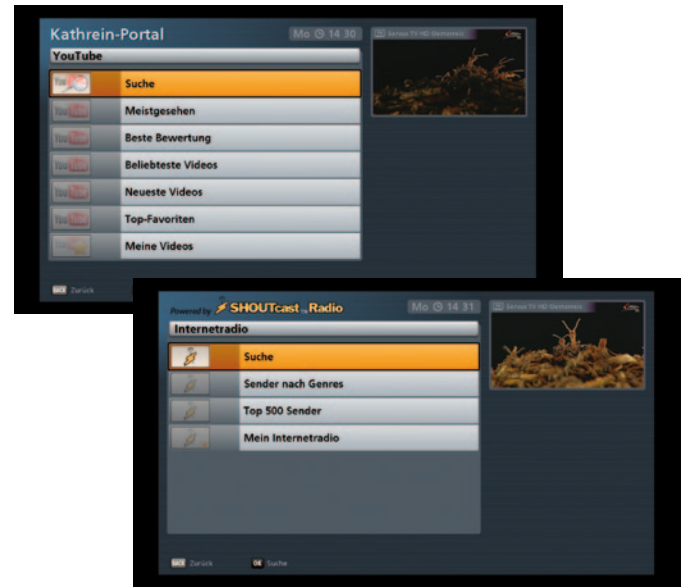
Kathrein-Portal
Mo 14 30
YouTube
Suche
Meistgesehen
Beste Bewertung
Beliebteste Videos
Neueste Videos
Top-Favoriten
Meine Videos
Zurück

Powered by SHOUTcast Radio
Mo 14 31
Internetradio
Suche
Sender nach Genres
Top 500 Sender
Mein Internetradio
Zurück
OK Suche